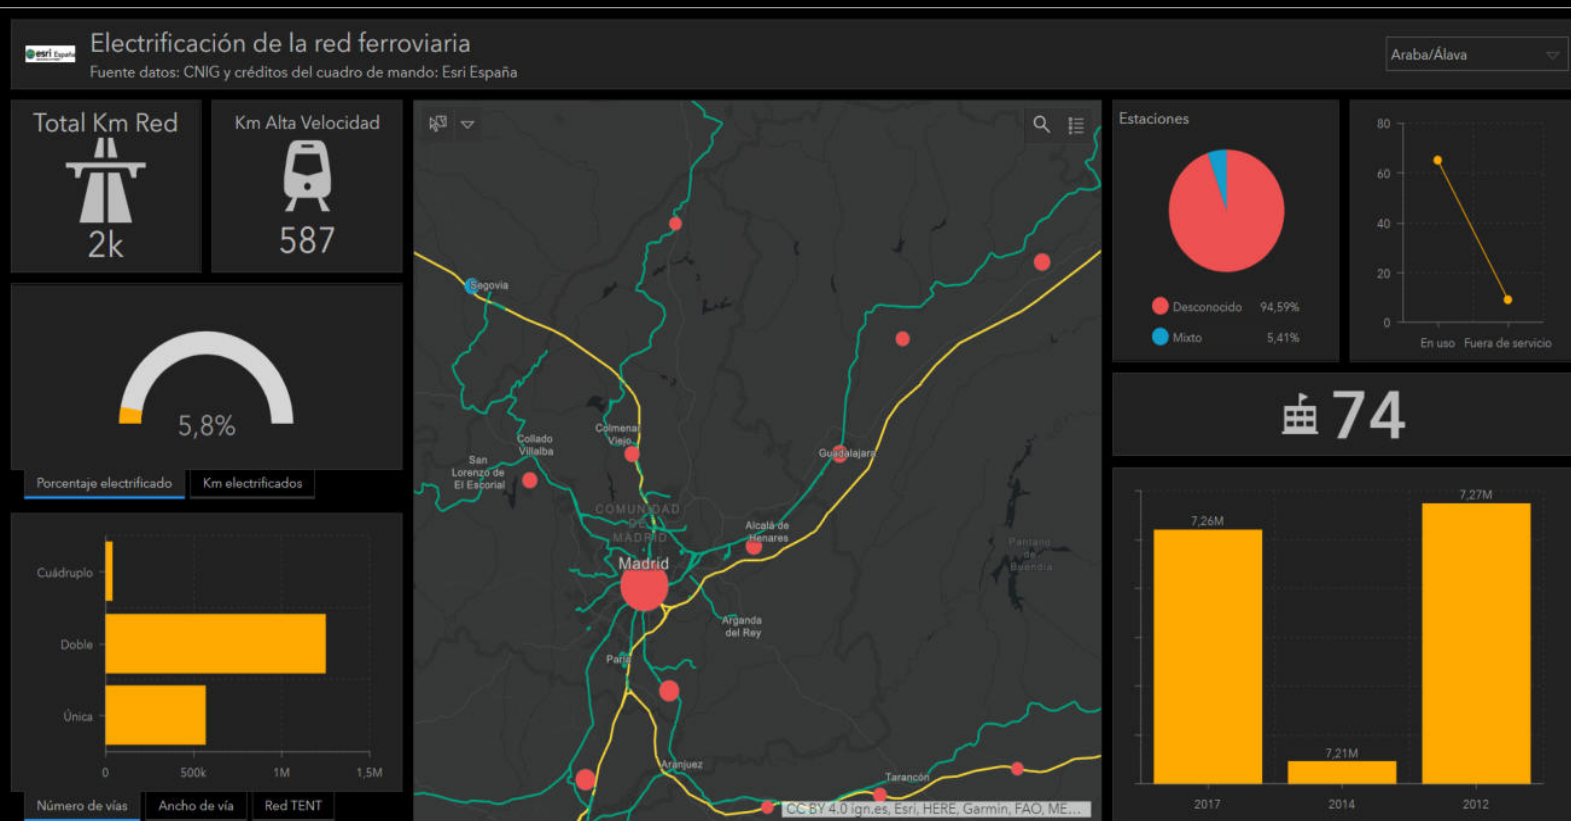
esri España

Electrificación de la red ferroviaria
Fuente datos: CNIG y créditos del cuadro de mando: Esri España

Araba/Álava

Total Km Red
2k

Km Alta Velocidad
587

5,8%

Porcentaje electrificado | Km electrificados

Cuádruplo
Doble
Única
0 500k 1M 1,5M

Número de vías | Ancho de vía | Red TENT

Segovia
Collado Villalba
Colmenar Viejo
San Lorenzo de El Escorial
COMUNIDAD DE MADRID
Madrid
Guadalajara
Alcalá de Henares
Arganda del Rey
Pantano de Buendía
Parla
Aranjuez
Tarancón
CC BY 4.0 ign.es, Esri, HERE, Garmin, FAO, ME...

Estaciones
Desconocido 94,59%
Mixto 5,41%

80
60
40
20
0
En uso Fuera de servicio

74

7,26M
7,21M
7,27M
2017 2014 2012